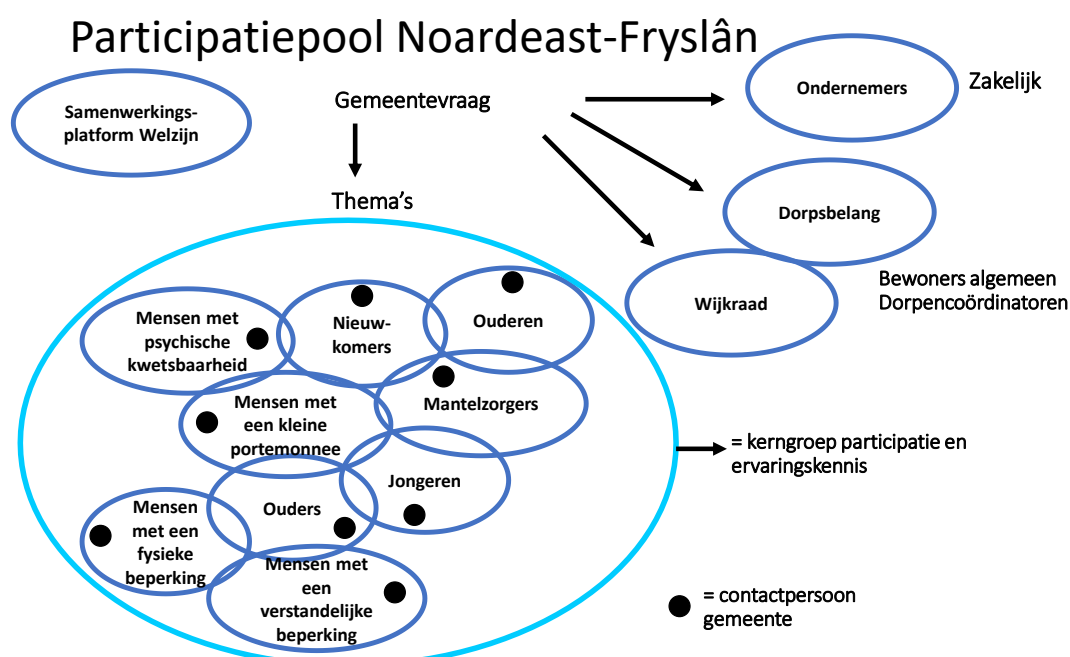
Participatiepool Noardeast-Fryslân

Samenwerkingsplatform Welzijn

Gemeentevraag

Ondernemers

Zakelijk

Thema's

Dorpsbelang

Wijkraad

Bewoners algemeen
Dorpencoördinatoren

Mensen met psychische kwetsbaarheid

Nieuwkomers

Ouderen

Mantelzorgers

Mensen met een kleine portemonnee

Jongeren

Ouders

Mensen met een fysieke beperking

Mensen met een verstandelijke beperking

= kerngroep participatie en ervaringskennis

= contactpersoon gemeente